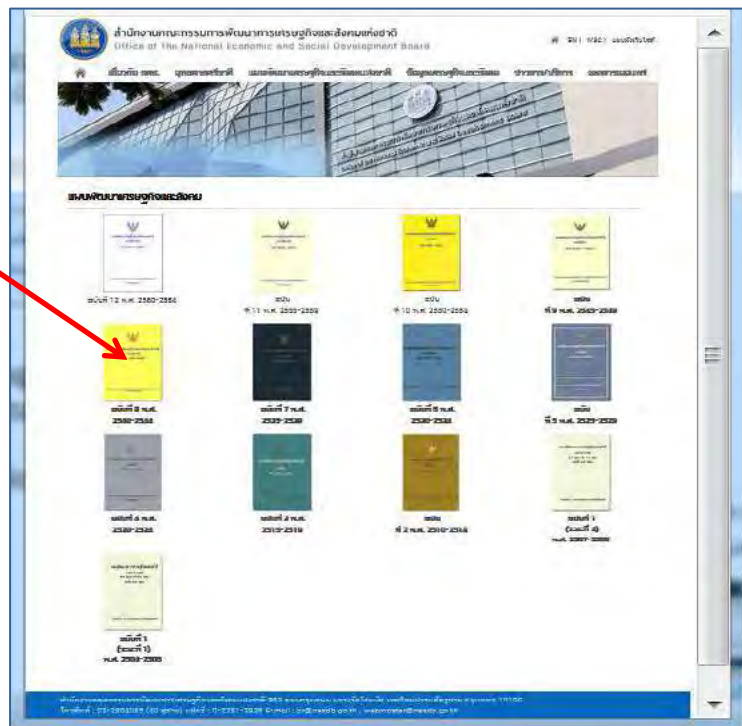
สำนักงานคณะกรรมการพัฒนาการเศรษฐกิจและสังคมแห่งชาติ
Office of the National Economic and Social Development Board

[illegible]

เกี่ยวกับ สศช. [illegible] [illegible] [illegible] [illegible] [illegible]

แผนพัฒนาเศรษฐกิจและสังคม

ฉบับที่ 12 พ.ศ. 2560-2564

ฉบับ ที่ 11 พ.ศ. 2555-2559

ฉบับ ที่ 10 พ.ศ. 2550-2554

ฉบับ ที่ 9 พ.ศ. 2545-2549

ฉบับที่ 8 พ.ศ. 2540-2544

ฉบับที่ 7 พ.ศ. 2535-2539

ฉบับที่ 6 พ.ศ. 2530-2534

ฉบับ ที่ 5 พ.ศ. 2525-2529

ฉบับที่ 4 พ.ศ. 2520-2524

ฉบับที่ 3 พ.ศ. 2515-2519

ฉบับ ที่ 2 พ.ศ. 2510-2514

ฉบับที่ 1 (ระยะที่ 2) พ.ศ. 2507-2509

ฉบับที่ 1 (ระยะที่ 1) พ.ศ. 2504-2506

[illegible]